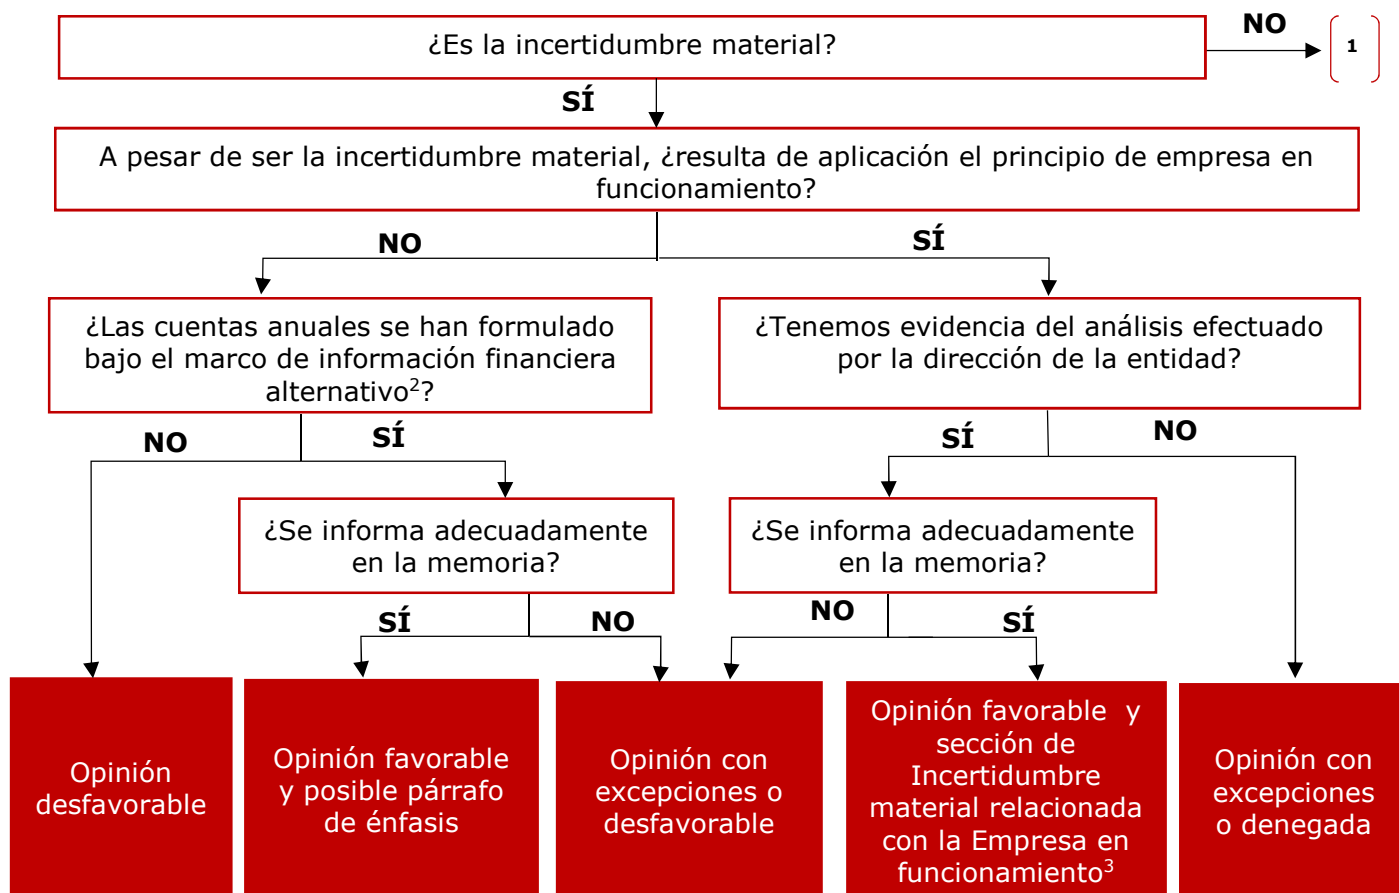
¿Es la incertidumbre material?

NO

1

SÍ

A pesar de ser la incertidumbre material, ¿resulta de aplicación el principio de empresa en funcionamiento?

NO

SÍ

¿Las cuentas anuales se han formulado bajo el marco de información financiera alternativo$^2$?

¿Tenemos evidencia del análisis efectuado por la dirección de la entidad?

NO

SÍ

SÍ

NO

¿Se informa adecuadamente en la memoria?

¿Se informa adecuadamente en la memoria?

SÍ

NO

NO

SÍ

Opinión desfavorable

Opinión favorable y posible párrafo de énfasis

Opinión con excepciones o desfavorable

Opinión favorable y sección de Incertidumbre material relacionada con la Empresa en funcionamiento$^3$

Opinión con excepciones o denegada